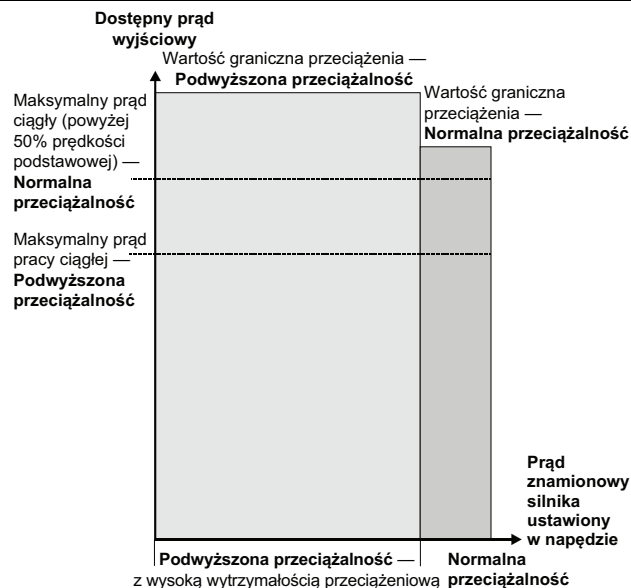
Dostępny prąd wyjściowy

Wartość graniczna przeciążenia — **Podwyższona przeciążalność**

Maksymalny prąd ciągły (powyżej 50% prędkości podstawowej) — **Normalna przeciążalność**

Wartość graniczna przeciążenia — **Normalna przeciążalność**

Maksymalny prąd pracy ciągłej — **Podwyższona przeciążalność**

Prąd znamionowy silnika ustawiony w napędzie

**Podwyższona przeciążalność** — z wysoką wytrzymałością przeciążeniową

**Normalna przeciążalność**